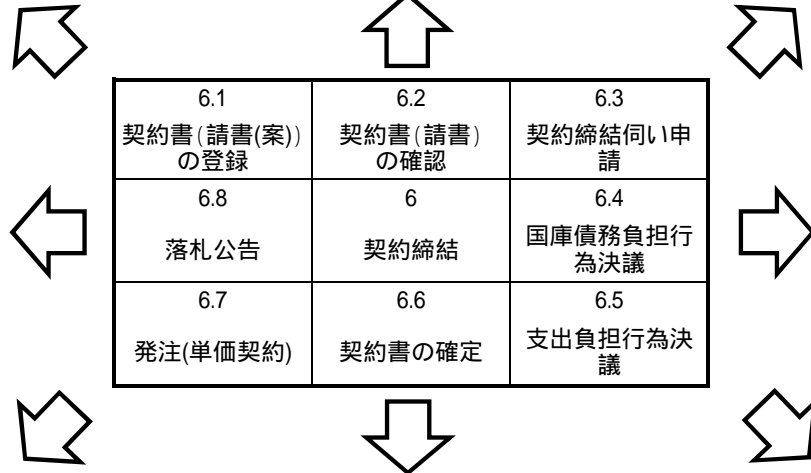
| 6.1<br>契約書(請書(案))の登録 | 6.2<br>契約書(請書)の確認 | 6.3<br>契約締結伺い申請 |
|---|---|---|
| 6.8<br>落札公告 | 6<br>契約締結 | 6.4<br>国庫債務負担行為決議 |
| 6.7<br>発注(単価契約) | 6.6<br>契約書の確定 | 6.5<br>支出負担行為決議 |